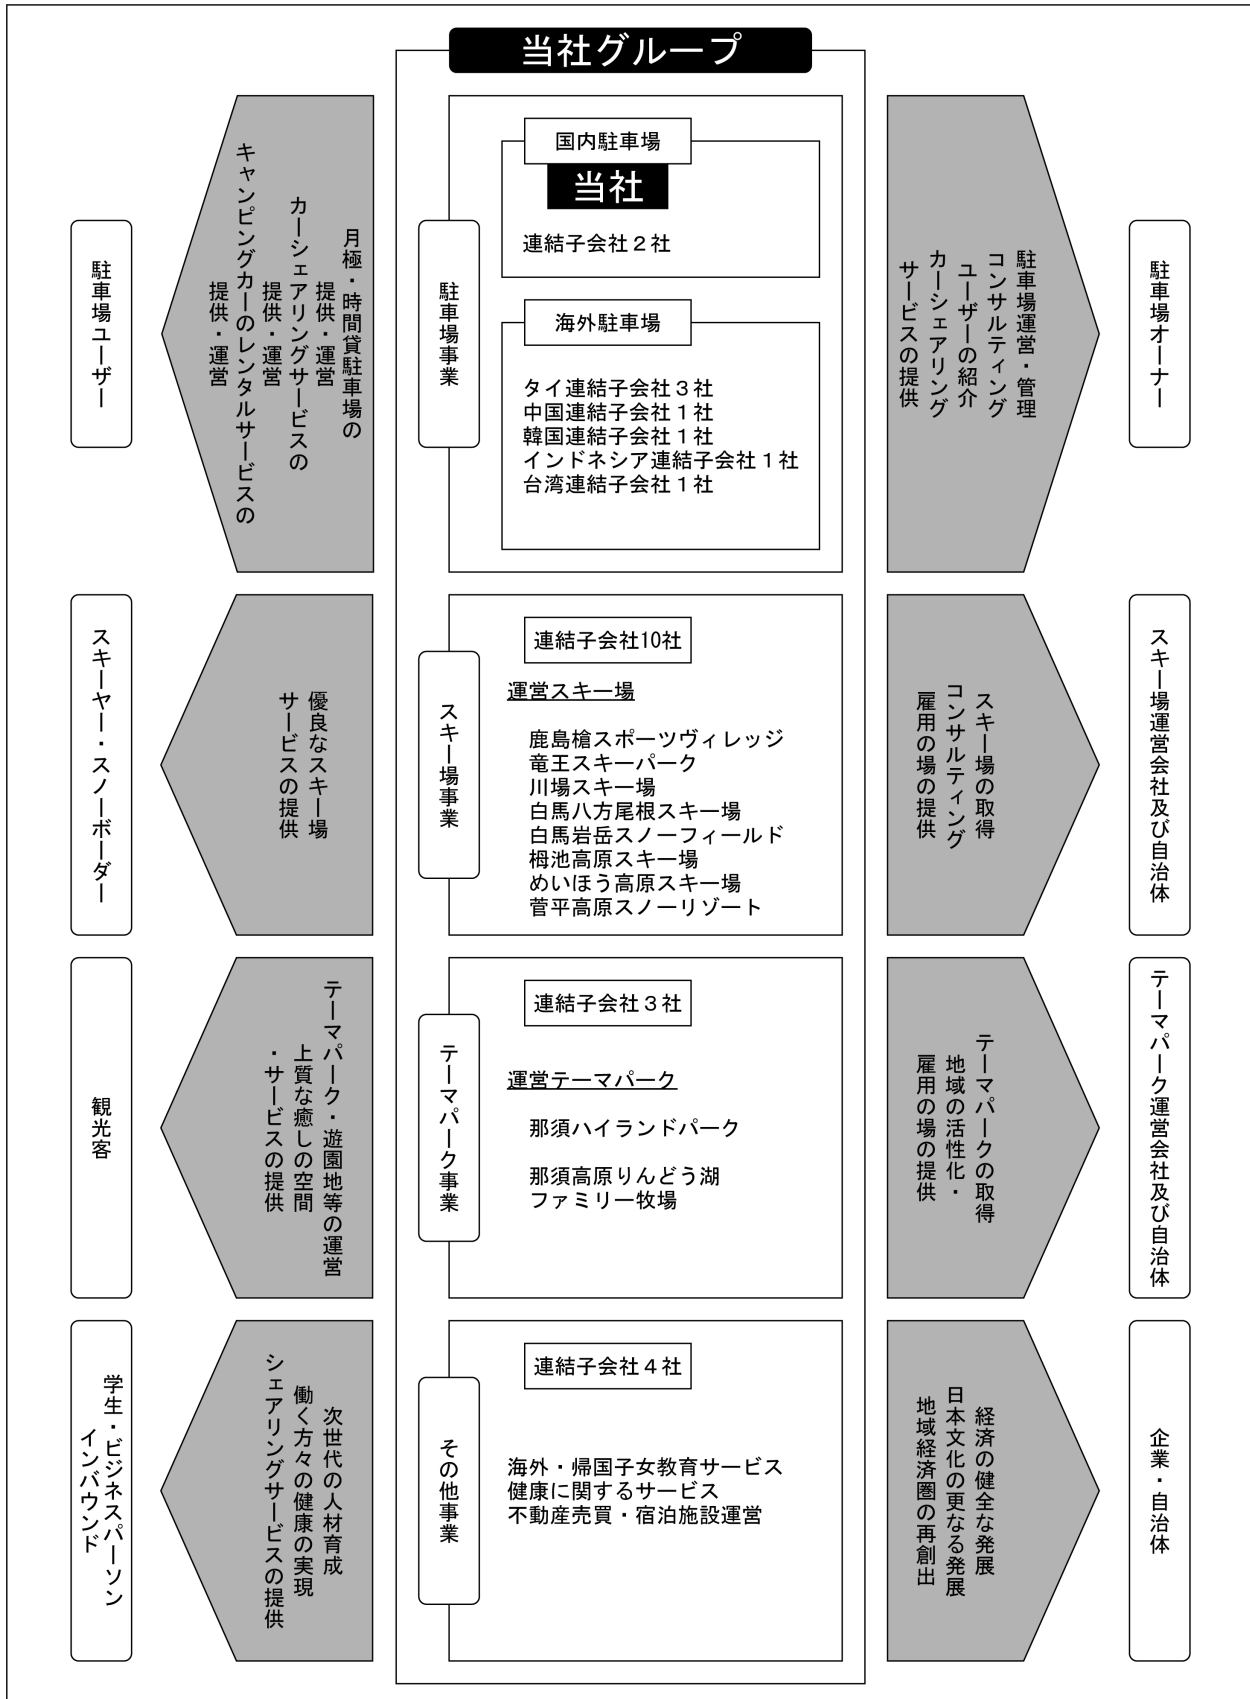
当社グループ

駐車場ユーザー

月極・時間貸駐車場の提供・運営
カーシェアリングサービスの提供・運営
キャンピングカーのレンタルサービスの提供・運営

駐車場事業

国内駐車場
当社
連結子会社２社

海外駐車場
タイ連結子会社３社
中国連結子会社１社
韓国連結子会社１社
インドネシア連結子会社１社
台湾連結子会社１社

駐車場運営・管理
コンサルティング
ユーザーの紹介
カーシェアリングサービスの提供

駐車場オーナー

スキーヤー・スノーボーダー

優良なスキー場サービスの提供

スキー場事業

連結子会社10社
運営スキー場
鹿島槍スポーツヴィレッジ
竜王スキーパーク
川場スキー場
白馬八方尾根スキー場
白馬岩岳スノーフィールド
栂池高原スキー場
めいほう高原スキー場
菅平高原スノーリゾート

スキー場の取得
コンサルティング
雇用の場の提供

スキー場運営会社及び自治体

観光客

テーマパーク・遊園地等の運営
上質な癒しの空間・サービスの提供

テーマパーク事業

連結子会社３社
運営テーマパーク
那須ハイランドパーク
那須高原りんどう湖ファミリー牧場

テーマパークの取得
地域の活性化・雇用の場の提供

テーマパーク運営会社及び自治体

学生・ビジネスパーソンインバウンド

次世代の人材育成
働く方々の健康の実現
シェアリングサービスの提供

その他事業

連結子会社４社
海外・帰国子女教育サービス
健康に関するサービス
不動産売買・宿泊施設運営

経済の健全な発展
日本文化の更なる発展
地域経済圏の再創出

企業・自治体